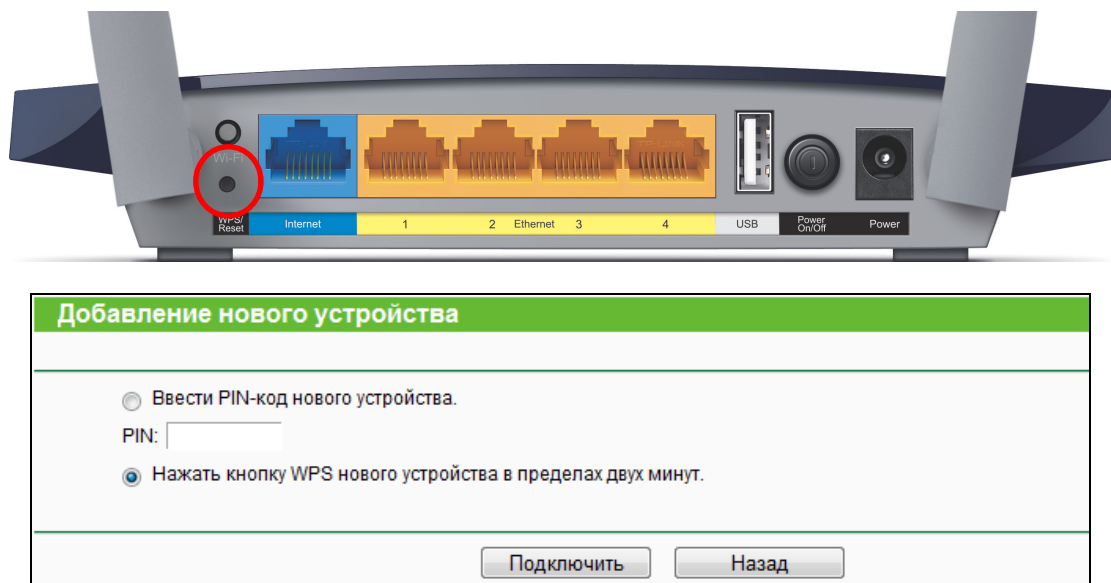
Wi-Fi
WPS/ Reset
Internet
1
2 Ethernet 3
4
USB
Power On/Off
Power

Добавление нового устройства

Ввести PIN-код нового устройства.
PIN:
Нажать кнопку WPS нового устройства в пределах двух минут.

Подключить
Назад